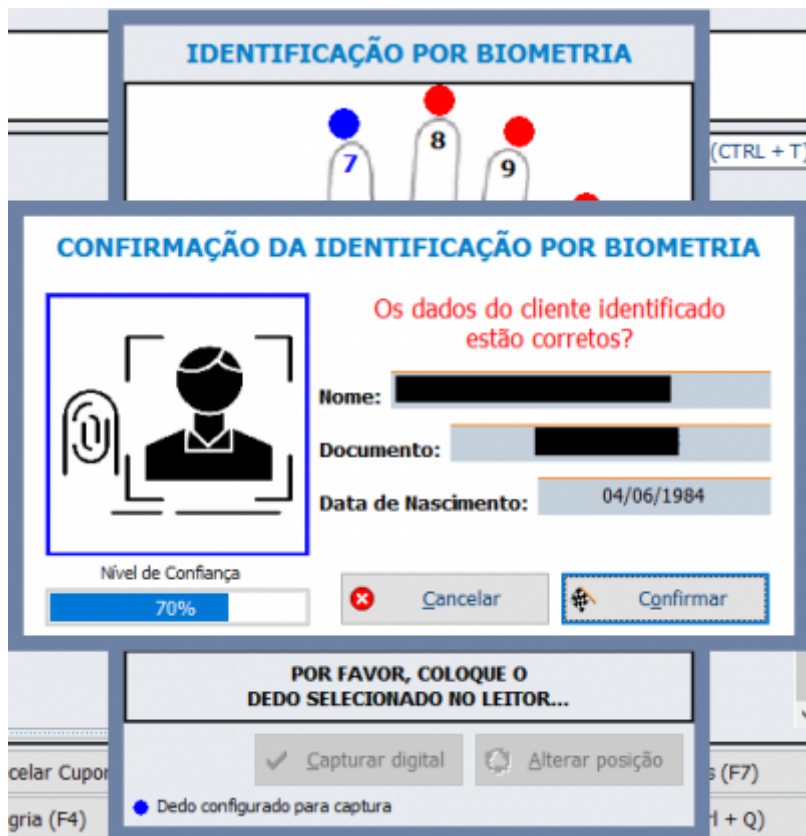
IDENTIFICAÇÃO POR BIOMETRIA

7
8
9

(CTRL + T)

CONFIRMAÇÃO DA IDENTIFICAÇÃO POR BIOMETRIA

Os dados do cliente identificado estão corretos?

Nome:

Documento:

Data de Nascimento: 04/06/1984

Nível de Confiança

70%

Cancelar

Confirmar

POR FAVOR, COLOQUE O DEDO SELECIONADO NO LEITOR...

Capturar digital

Alterar posição

Dedo configurado para captura

celar Cupom

gria (F4)

s (F7)

H + Q)